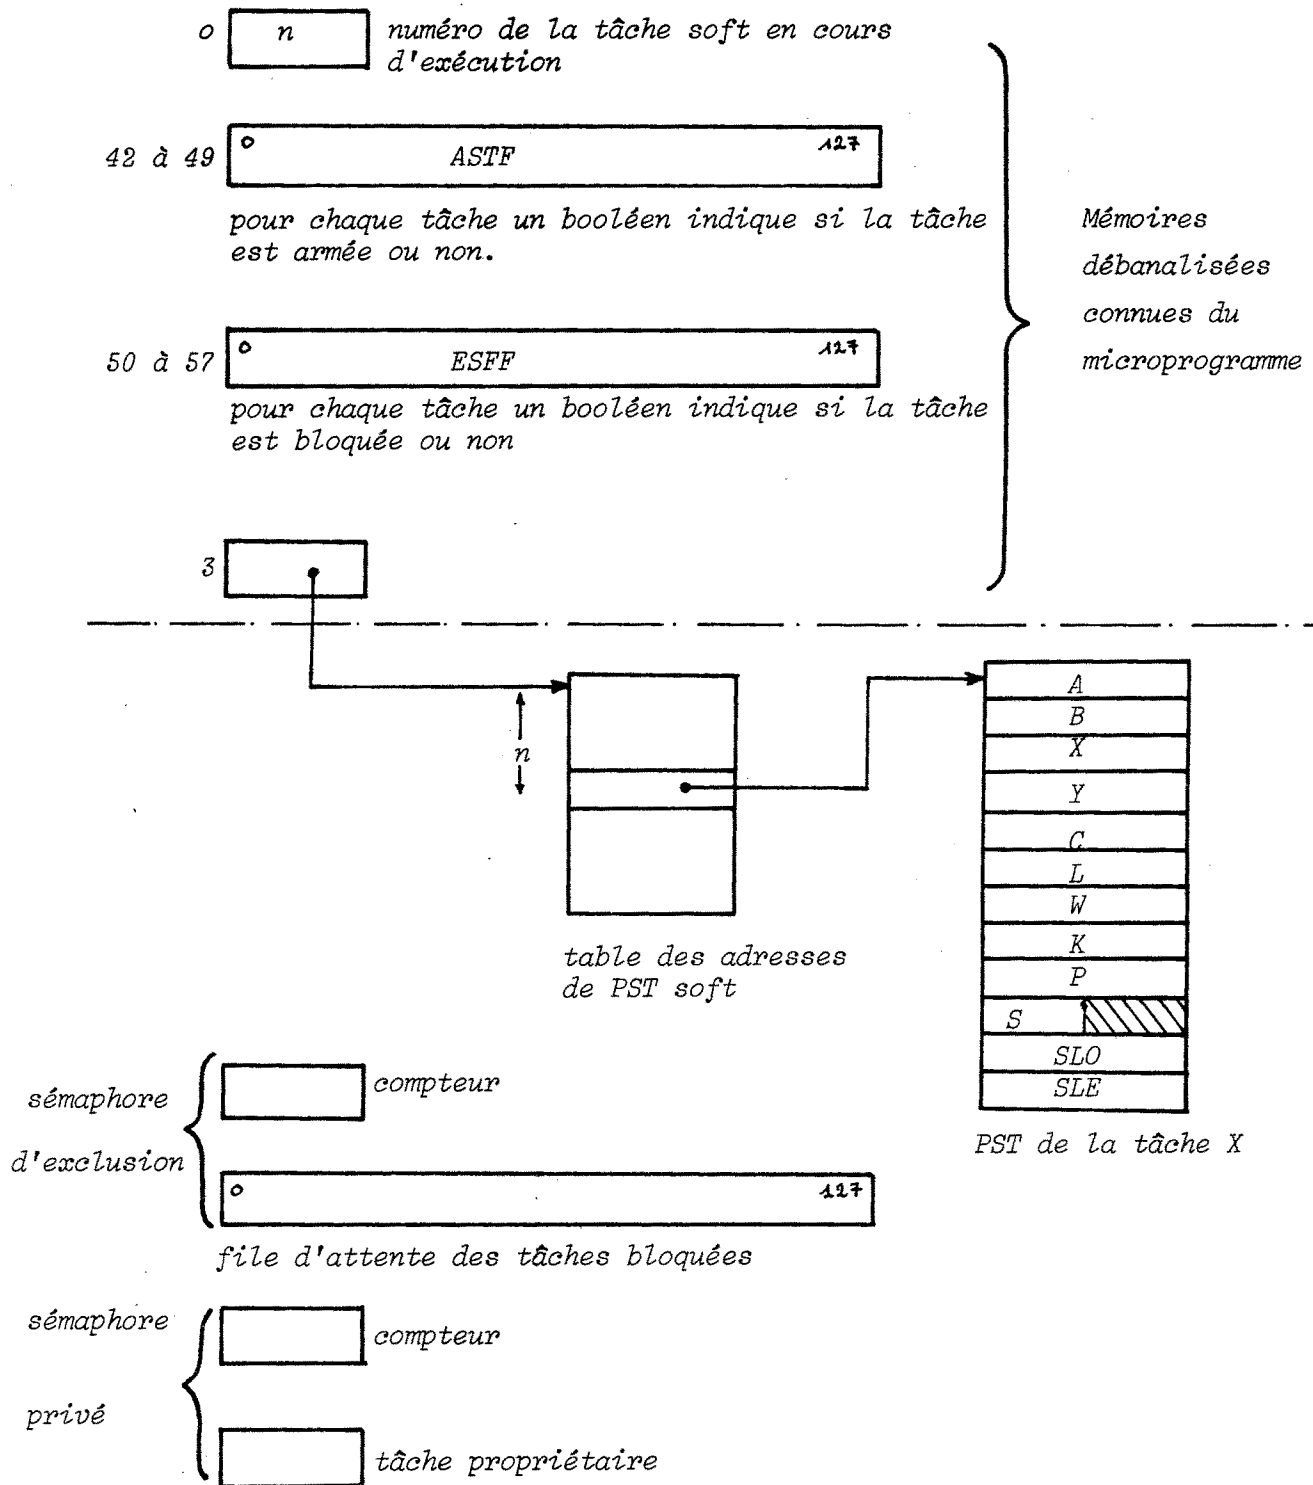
o
n
numéro de la tâche soft en cours d'exécution

42 à 49
o
ASTF
127

pour chaque tâche un booléen indique si la tâche est armée ou non.

Mémoires débanalisées connues du microprogramme

50 à 57
o
ESFF
127

pour chaque tâche un booléen indique si la tâche est bloquée ou non

3

n

table des adresses de PST soft

A
B
X
Y
C
L
W
K
P
S
SLO
SLE

PST de la tâche X

sémaphore d'exclusion

compteur

o
127

file d'attente des tâches bloquées

sémaphore privé

compteur

tâche propriétaire